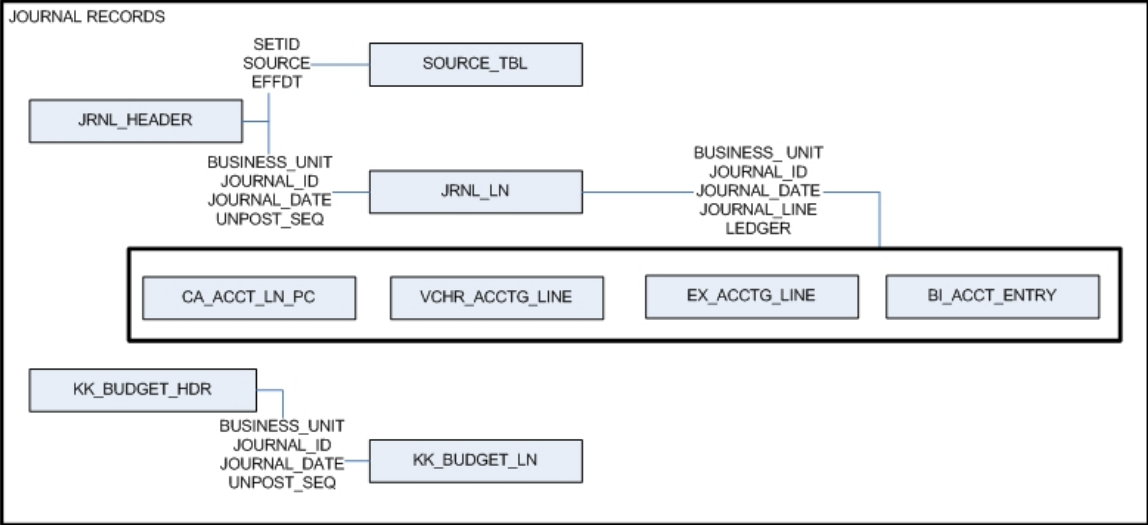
JOURNAL RECORDS

SETID
SOURCE
EFFDT

SOURCE_TBL

JRNL_HEADER

BUSINESS_UNIT
JOURNAL_ID
JOURNAL_DATE
UNPOST_SEQ

JRNL_LN

BUSINESS_ UNIT
JOURNAL_ID
JOURNAL_DATE
JOURNAL_LINE
LEDGER

CA_ACCT_LN_PC

VCHR_ACCTG_LINE

EX_ACCTG_LINE

BI_ACCT_ENTRY

KK_BUDGET_HDR

BUSINESS_UNIT
JOURNAL_ID
JOURNAL_DATE
UNPOST_SEQ

KK_BUDGET_LN